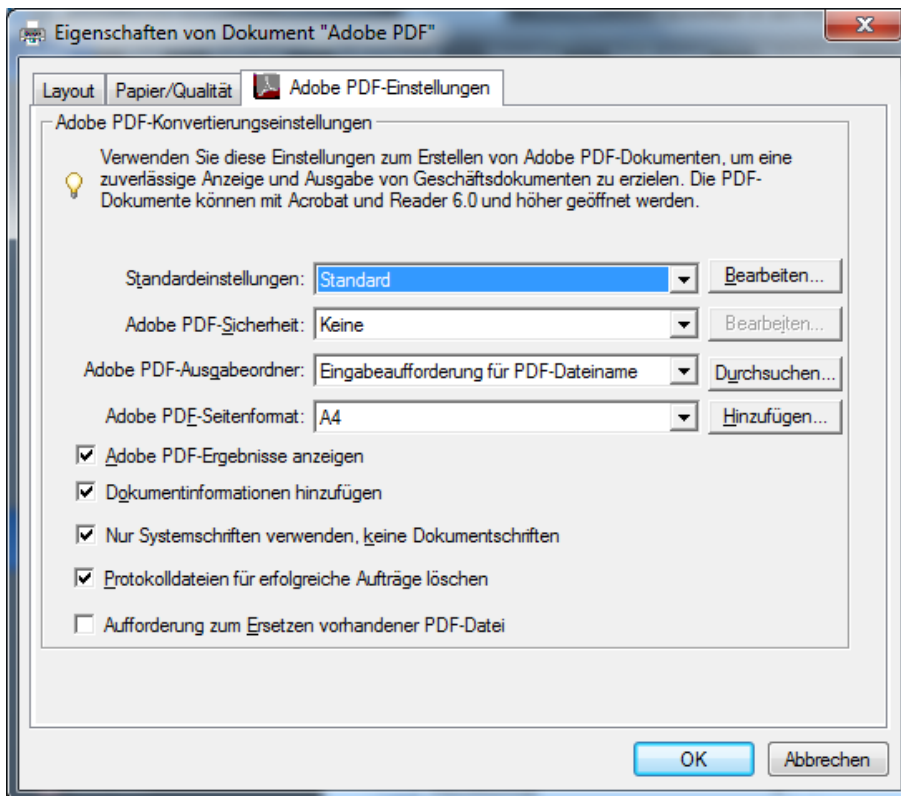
Eigenschaften von Dokument "Adobe PDF"

X

Layout | Papier/Qualität | Adobe PDF-Einstellungen

Adobe PDF-Konvertierungseinstellungen

Verwenden Sie diese Einstellungen zum Erstellen von Adobe PDF-Dokumenten, um eine zuverlässige Anzeige und Ausgabe von Geschäftsdokumenten zu erzielen. Die PDF-Dokumente können mit Acrobat und Reader 6.0 und höher geöffnet werden.

Standardeinstellungen: Standard | Bearbeiten...

Adobe PDF-Sicherheit: Keine | Bearbeiten...

Adobe PDF-Ausgabeordner: Eingabeaufforderung für PDF-Dateiname | Durchsuchen...

Adobe PDF-Seitenformat: A4 | Hinzufügen...

Adobe PDF-Ergebnisse anzeigen

Dokumentinformationen hinzufügen

Nur Systemschriften verwenden, keine Dokumentschriften

Protokolldateien für erfolgreiche Aufträge löschen

Aufforderung zum Ersetzen vorhandener PDF-Datei

OK | Abbrechen